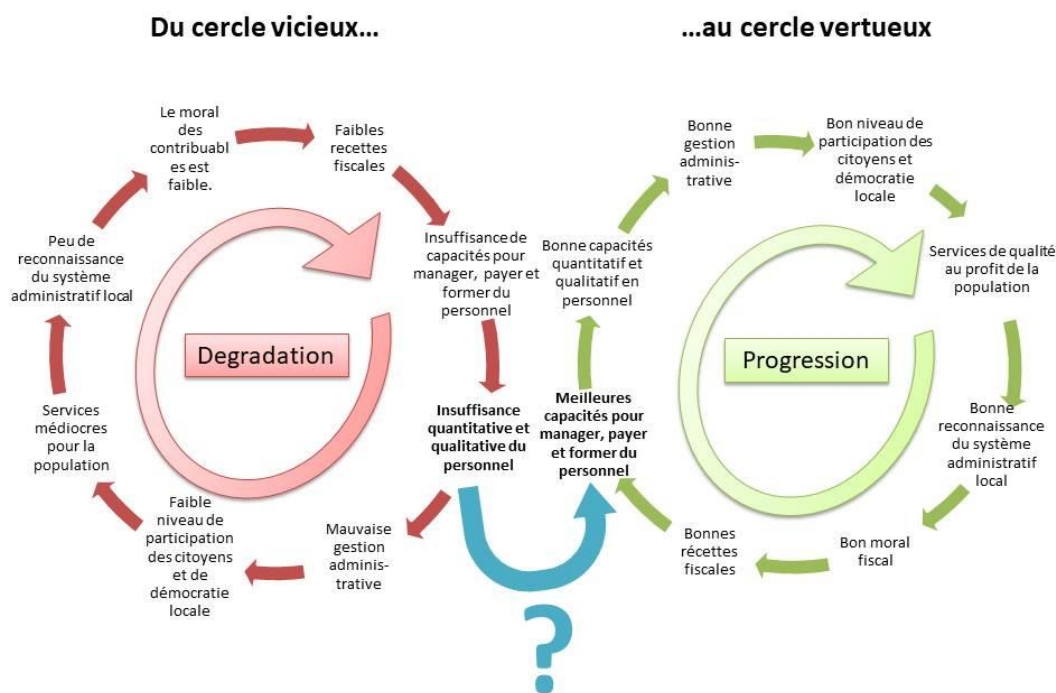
Du cercle vicieux…

…au cercle vertueux

Le moral des contribuables est faible.

Faibles recettes fiscales

Insuffisance de capacités pour manager, payer et former du personnel

Insuffisance quantitative et qualitative du personnel

Mauvaise gestion administrative

Faible niveau de participation des citoyens et de démocratie locale

Services médiocres pour la population

Peu de reconnaissance du système administratif local

Degradation

Bonne gestion administrative

Bon niveau de participation des citoyens et démocratie locale

Services de qualité au profit de la population

Bonne reconnaissance du système administratif local

Bon moral fiscal

Bonnes récettes fiscales

Meilleures capacités pour manager, payer et former du personnel

Bonne capacités quantitatif et qualitatif en personnel

Progression

?